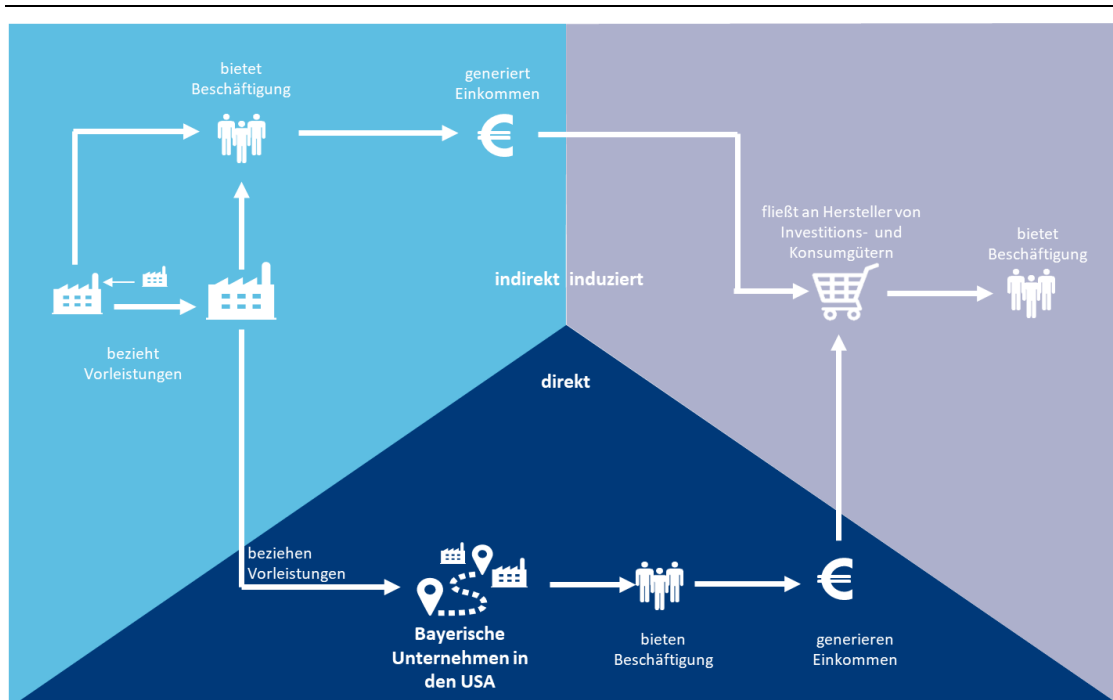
bietet Beschäftigung

generiert Einkommen

€

fließt an Hersteller von Investitions- und Konsumgütern

bietet Beschäftigung

indirekt

induziert

bezieht Vorleistungen

direkt

beziehen Vorleistungen

Bayerische Unternehmen in den USA

bieten Beschäftigung

€

generieren Einkommen